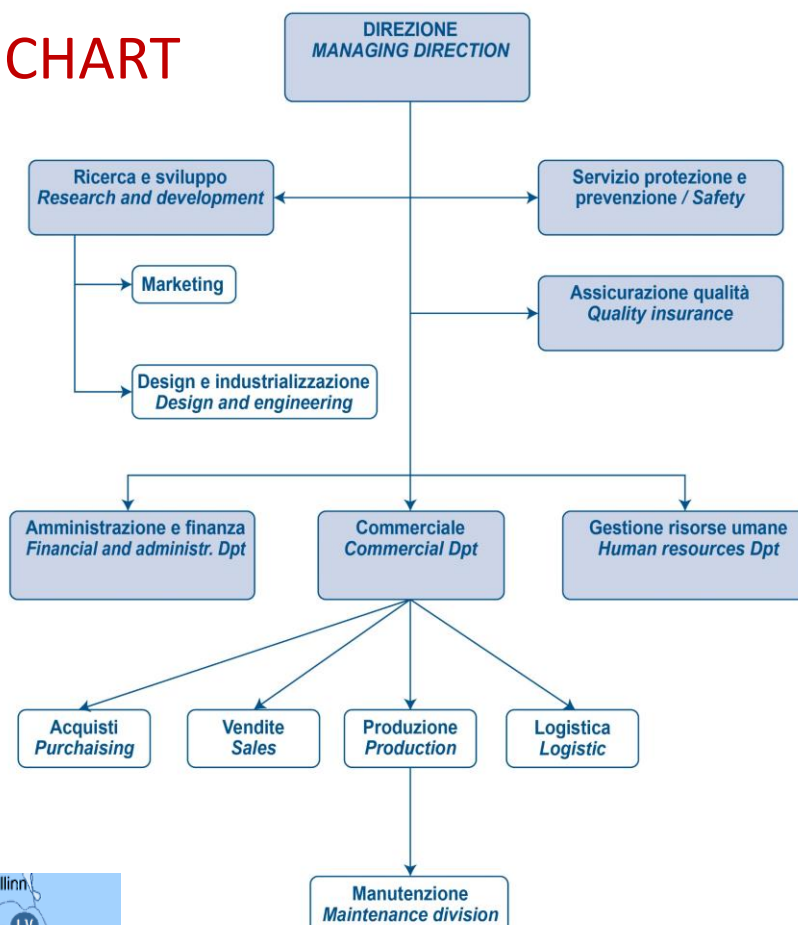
CHART

DIREZIONE
MANAGING DIRECTION

Ricerca e sviluppo
Research and development

Servizio protezione e prevenzione / Safety

Marketing

Assicurazione qualità
Quality insurance

Design e industrializzazione
Design and engineering

Amministrazione e finanza
Financial and administr. Dpt

Commerciale
Commercial Dpt

Gestione risorse umane
Human resources Dpt

Acquisti
Purchaising

Vendite
Sales

Produzione
Production

Logistica
Logistic

Manutenzione
Maintenance division

llinn